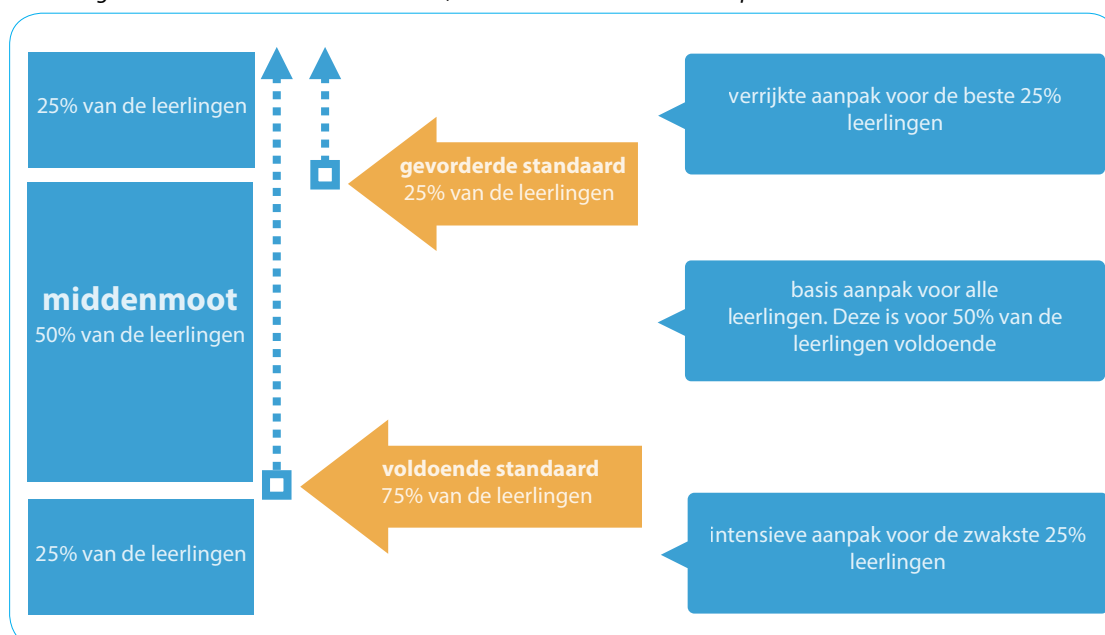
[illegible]

25% van de leerlingen

middenmoot
50% van de leerlingen

25% van de leerlingen

gevorderde standaard
25% van de leerlingen

voldoende standaard
75% van de leerlingen

verrijkte aanpak voor de beste 25% leerlingen

basis aanpak voor alle leerlingen. Deze is voor 50% van de leerlingen voldoende

intensieve aanpak voor de zwakste 25% leerlingen